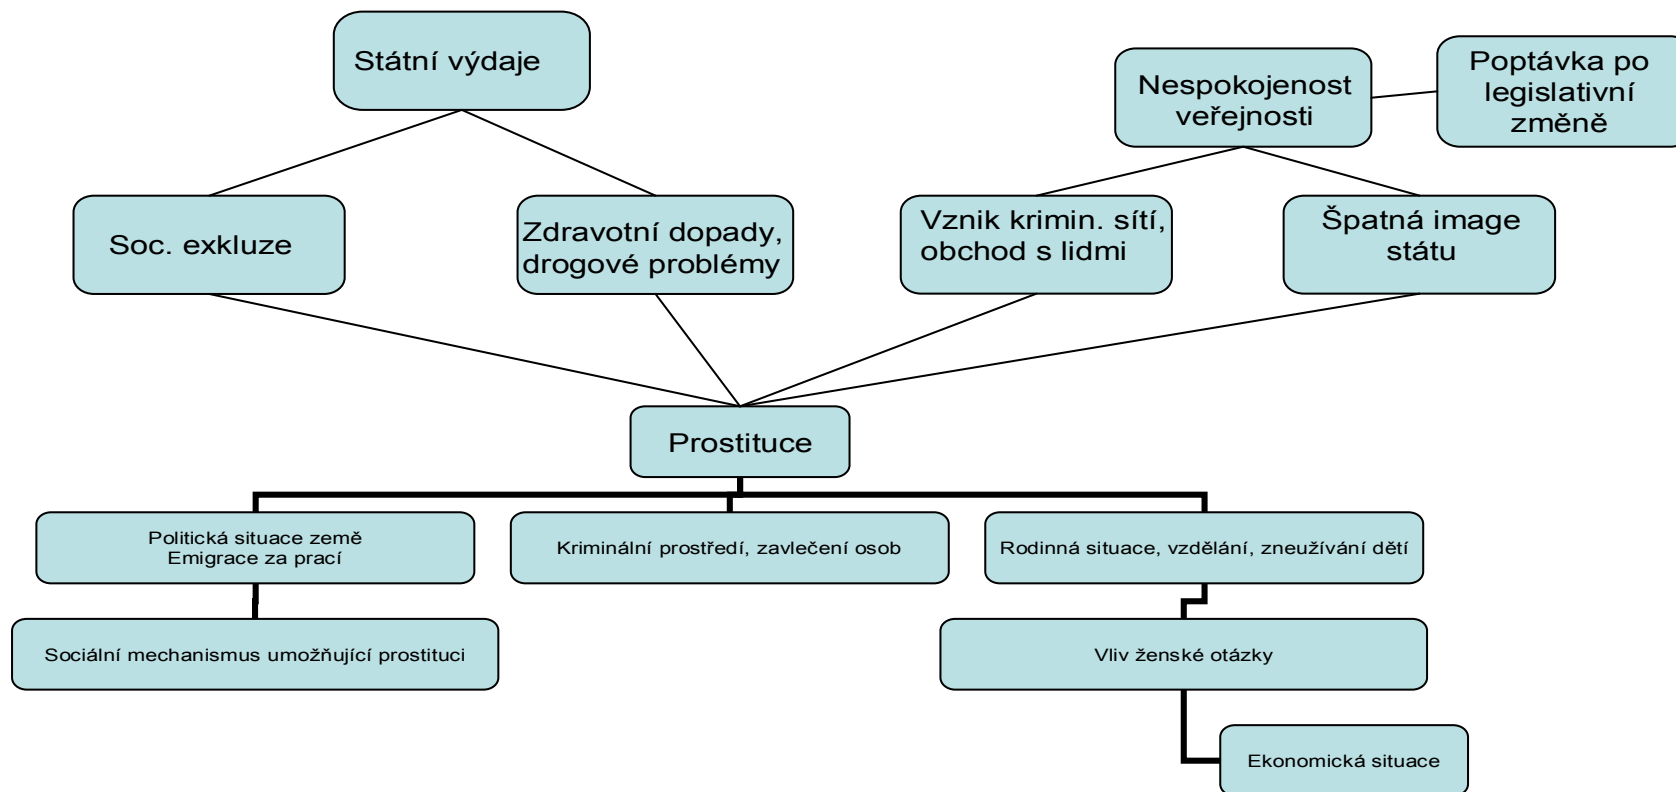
Státní výdaje

Nespokojenost veřejnosti

Poptávka po legislativní změně

Soc. exkluze

Zdravotní dopady, drogové problémy

Vznik krimin. sítí, obchod s lidmi

Špatná image státu

Prostituce

Politická situace země
Emigrace za prací

Kriminální prostředí, zavlečení osob

Rodinná situace, vzdělání, zneužívání dětí

Sociální mechanismus umožňující prostituci

Vliv ženské otázky

Ekonomická situace